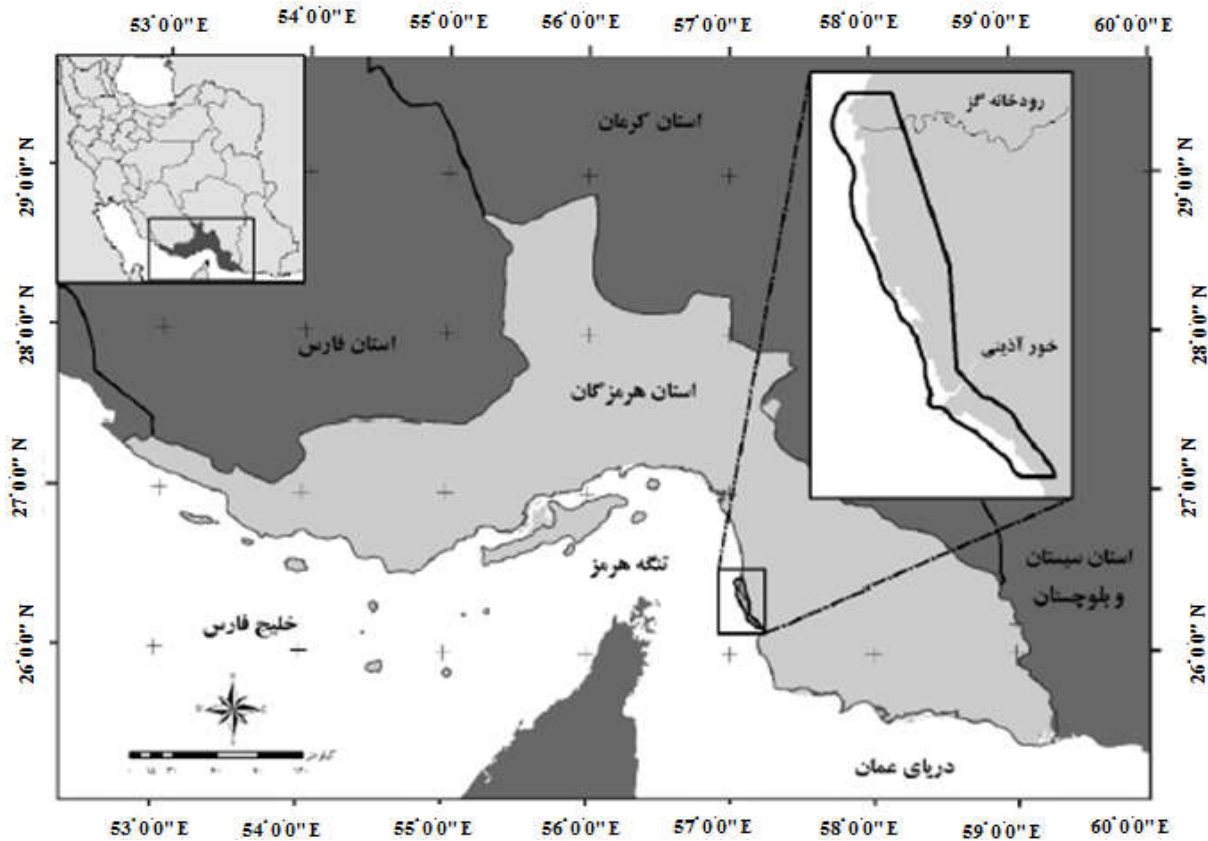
53°0'0" E
54°0'0" E
55°0'0" E
56°0'0" E
57°0'0" E
58°0'0" E
59°0'0" E
60°0'0" E

29°0'0" N
28°0'0" N
27°0'0" N
26°0'0" N

استان کرمان
رودخانه گز
استان فارس
خور آذینی
استان هرمزگان
استان سیستان و بلوچستان
تنگه هرمز
خلیج فارس
دریای عمان
کیلومتر
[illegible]

29°0'0" N
28°0'0" N
27°0'0" N
26°0'0" N

53°0'0" E
54°0'0" E
55°0'0" E
56°0'0" E
57°0'0" E
58°0'0" E
59°0'0" E
60°0'0" E